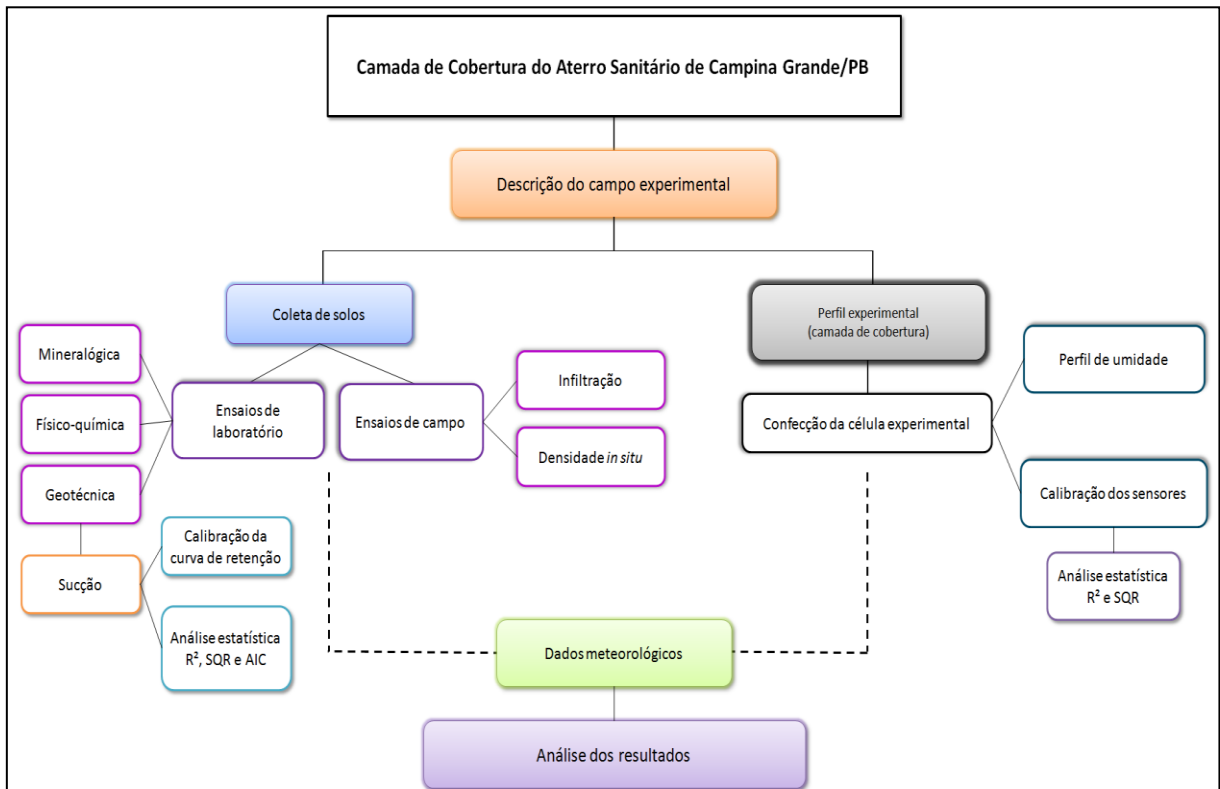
Camada de Cobertura do Aterro Sanitário de Campina Grande/PB

Descrição do campo experimental

Coleta de solos

Perfil experimental (camada de cobertura)

Mineralógica

Físico-química

Geotécnica

Ensaios de laboratório

Ensaios de campo

Infiltração

Densidade *in situ*

Sucção

Calibração da curva de retenção

Análise estatística $R^2$, SQR e AIC

Confecção da célula experimental

Perfil de umidade

Calibração dos sensores

Análise estatística $R^2$ e SQR

Dados meteorológicos

Análise dos resultados